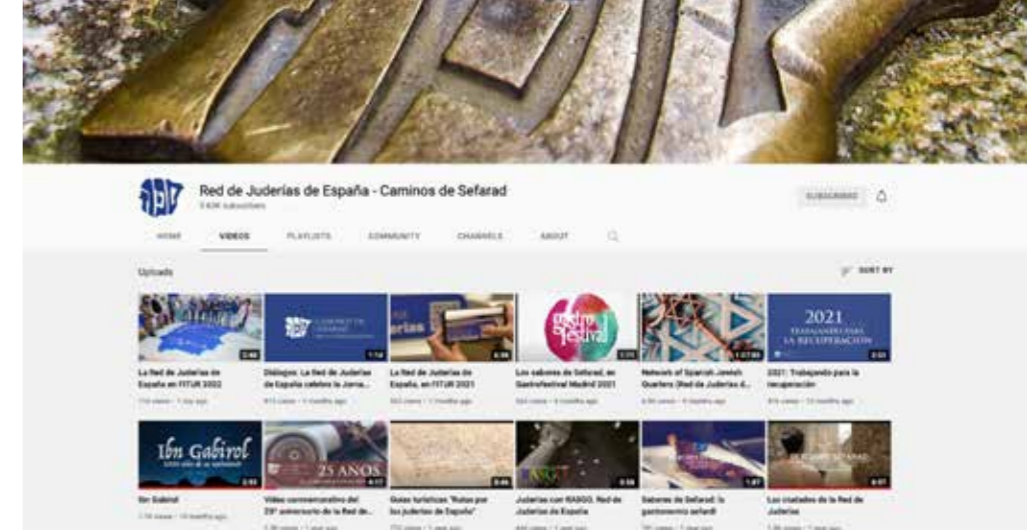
Red de Juderías de España - Caminos de Sefarad
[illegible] subscribers

SUBSCRIBED

HOME VIDEOS PLAYLISTS COMMUNITY CHANNELS ABOUT

Uploads

SORT BY

2:40
La Red de Juderías de España en FITUR 2022
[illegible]

1:14
Diálogos: La Red de Juderías de España celebra la Jorna...
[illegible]

0:36
La Red de Juderías de España, en FITUR 2021
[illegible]

Los sabores de Sefarad, en Gastrofestival Madrid 2021
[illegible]

Network of Spanish Jewish Quarters (Red de Juderías d...
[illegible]

2021
TRABAJANDO PARA LA RECUPERACIÓN
2:03
2021: Trabajando para la recuperación
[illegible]

Ibn Gabirol
Ibn Gabirol
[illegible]

25 AÑOS
Video conmemorativo del 25º aniversario de la Red de...
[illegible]

Guías turísticas: "Rutas por las juderías de España"
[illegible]

Juderías con RASGO. Red de Juderías de España
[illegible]

Sabores de Sefarad: la gastronomía sefardí
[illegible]

Los ciudades de la Red de Juderías
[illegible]